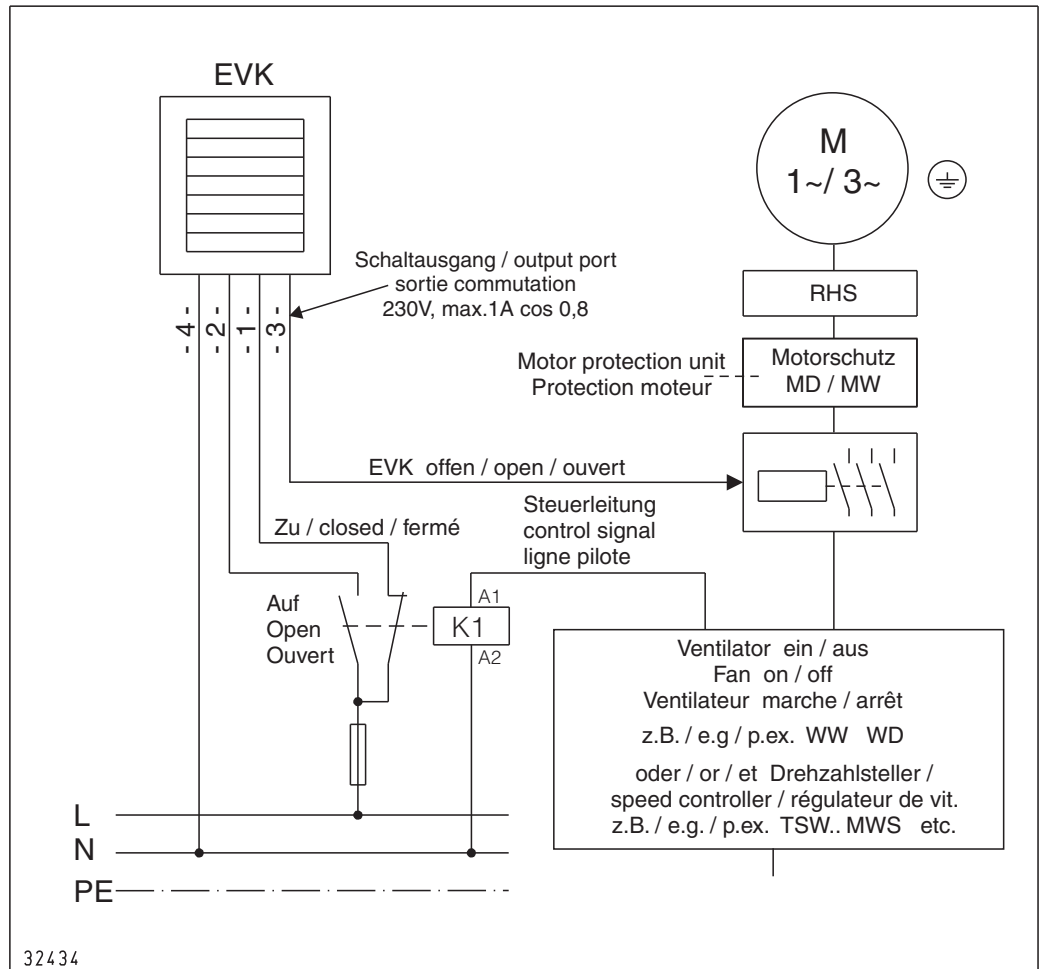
EVK

M
1~/ 3~

Schaltausgang / output port
sortie commutation
230V, max.1A cos 0,8

RHS

-4- -2- -1- -3-

Motor protection unit
Protection moteur

Motorschutz
MD / MW

EVK offen / open / ouvert

Steuerleitung
control signal
ligne pilote

Zu / closed / fermé

Auf
Open
Ouvert

A1
K1
A2

Ventilator ein / aus
Fan on / off
Ventilateur marche / arrêt
z.B. / e.g / p.ex. WW WD
oder / or / et Drehzahlsteller /
speed controller / régulateur de vit.
z.B. / e.g. / p.ex. TSW.. MWS etc.

L
N
PE

32434